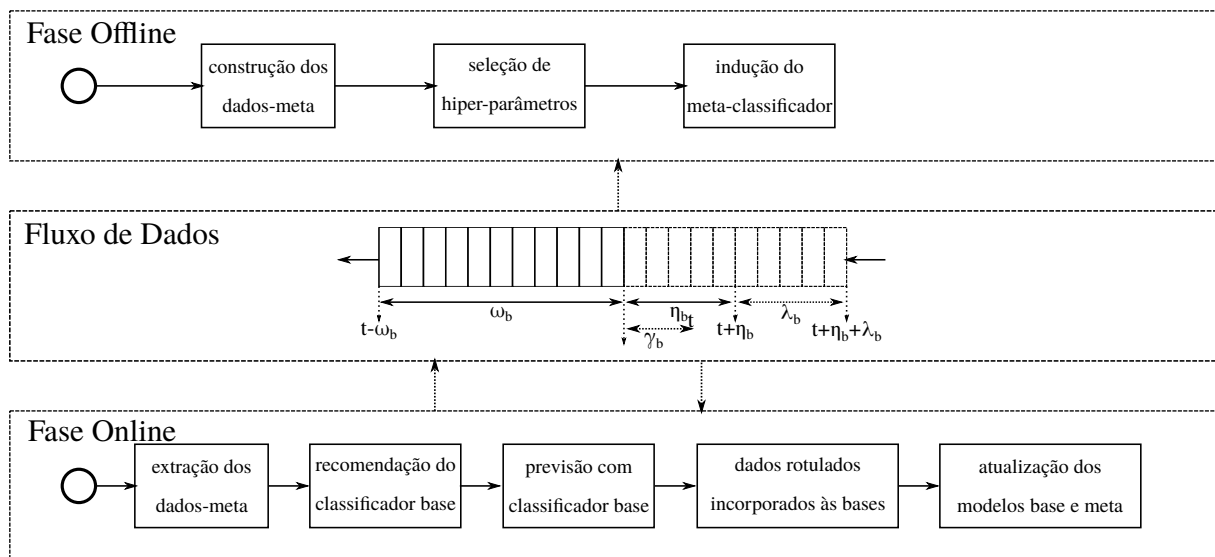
Fase Offline

construção dos dados-meta

seleção de hiper-parâmetros

indução do meta-classificador

Fluxo de Dados

$t-\omega_b$

$\omega_b$

$\eta_b$

t

$\gamma_b$

$t+\eta_b$

$\lambda_b$

$t+\eta_b+\lambda_b$

Fase Online

extração dos dados-meta

recomendação do classificador base

previsão com classificador base

dados rotulados incorporados às bases

atualização dos modelos base e meta